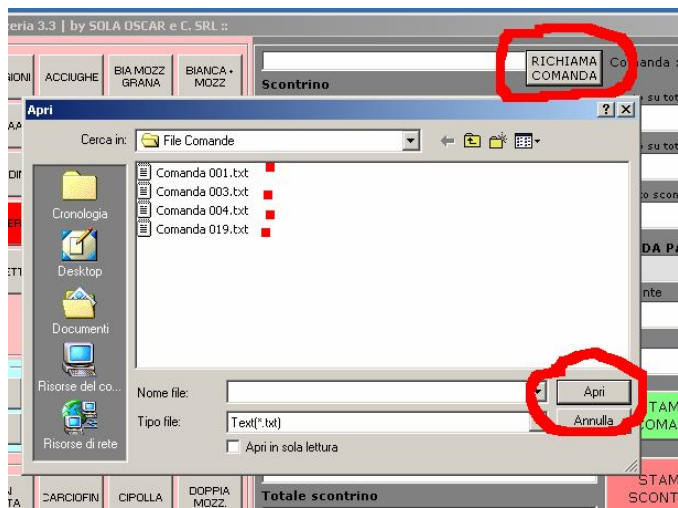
eria 3.3 | by SOLA OSCAR e C. SRL ::

SIONI
ACCIUGHE
BIA MOZZ GRANA
BIANCA + MOZZ

Scontrino

RICHIAMA COMANDA

Comanda s

su tot

su tot

o scon

DA PA

nte

Apri

?

X

Cerca in:

File Comande

Comanda 001.txt
Comanda 003.txt
Comanda 004.txt
Comanda 019.txt

Cronologia
Desktop
Documenti
Risorse del co...
Risorse di rete

Nome file:

Apri

Tipo file:

Text(*.txt)

Annulla

Apri in sola lettura

STAM
OMA

CARCIOFIN
CIPOLLA
DOPPIA MOZZ.

Totale scontrino

STAM
SCONT